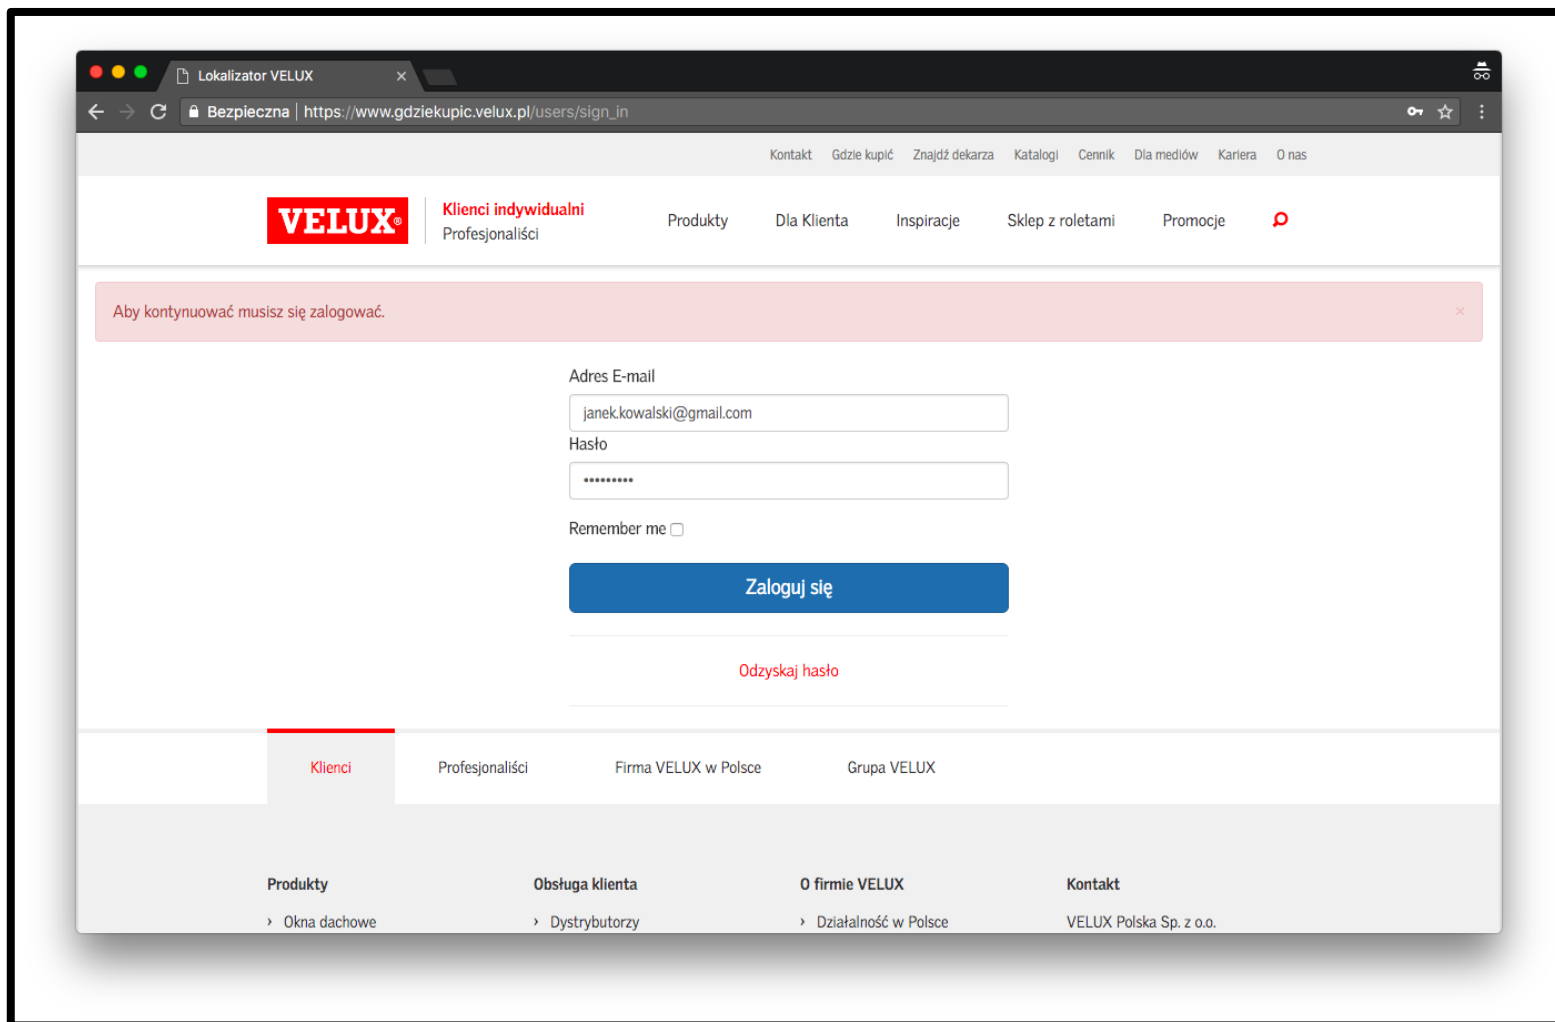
Lokalizator VELUX ×

Bezpieczna | https://www.gdziekupic.velux.pl/users/sign_in

Kontakt Gdzie kupić Znajdź dekarza Katalogi Cennik Dla mediów Kariera O nas

VELUX®

Klienci indywidualni
Profesjonaliści

Produkty Dla Klienta Inspiracje Sklep z roletami Promocje

Aby kontynuować musisz się zalogować.

×

Adres E-mail

janek.kowalski@gmail.com

Hasło

•••••••••

Remember me

Zaloguj się

Odzyskaj hasło

Klienci Profesjonaliści Firma VELUX w Polsce Grupa VELUX

Produkty
› Okna dachowe

Obsługa klienta
› Dystrybutorzy

O firmie VELUX
› Działalność w Polsce

Kontakt
VELUX Polska Sp. z o.o.